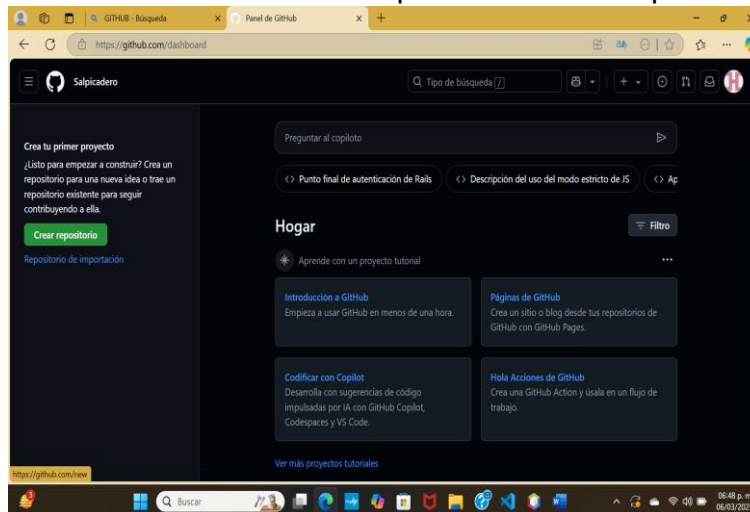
GITHUB - Búsqueda

Panel de GitHub

https://github.com/dashboard

Salpicadero

Tipo de búsqueda

Crea tu primer proyecto

¿Listo para empezar a construir? Crea un repositorio para una nueva idea o trae un repositorio existente para seguir contribuyendo a ella.

Crear repositorio

Repositorio de importación

Preguntar al copiloto

Punto final de autenticación de Rails

Descripción del uso del modo estricto de JS

Ap

Hogar

Filtro

Aprende con un proyecto tutorial

Introducción a GitHub

Empieza a usar GitHub en menos de una hora.

Páginas de GitHub

Crea un sitio o blog desde tus repositorios de GitHub con GitHub Pages.

Codificar con Copilot

Desarrolla con sugerencias de código impulsadas por IA con GitHub Copilot, Codespaces y VS Code.

Hola Acciones de GitHub

Crea una GitHub Action y úsala en un flujo de trabajo.

Ver más proyectos tutoriales

https://github.com/new

Buscar

06:48 p. m

06/03/202